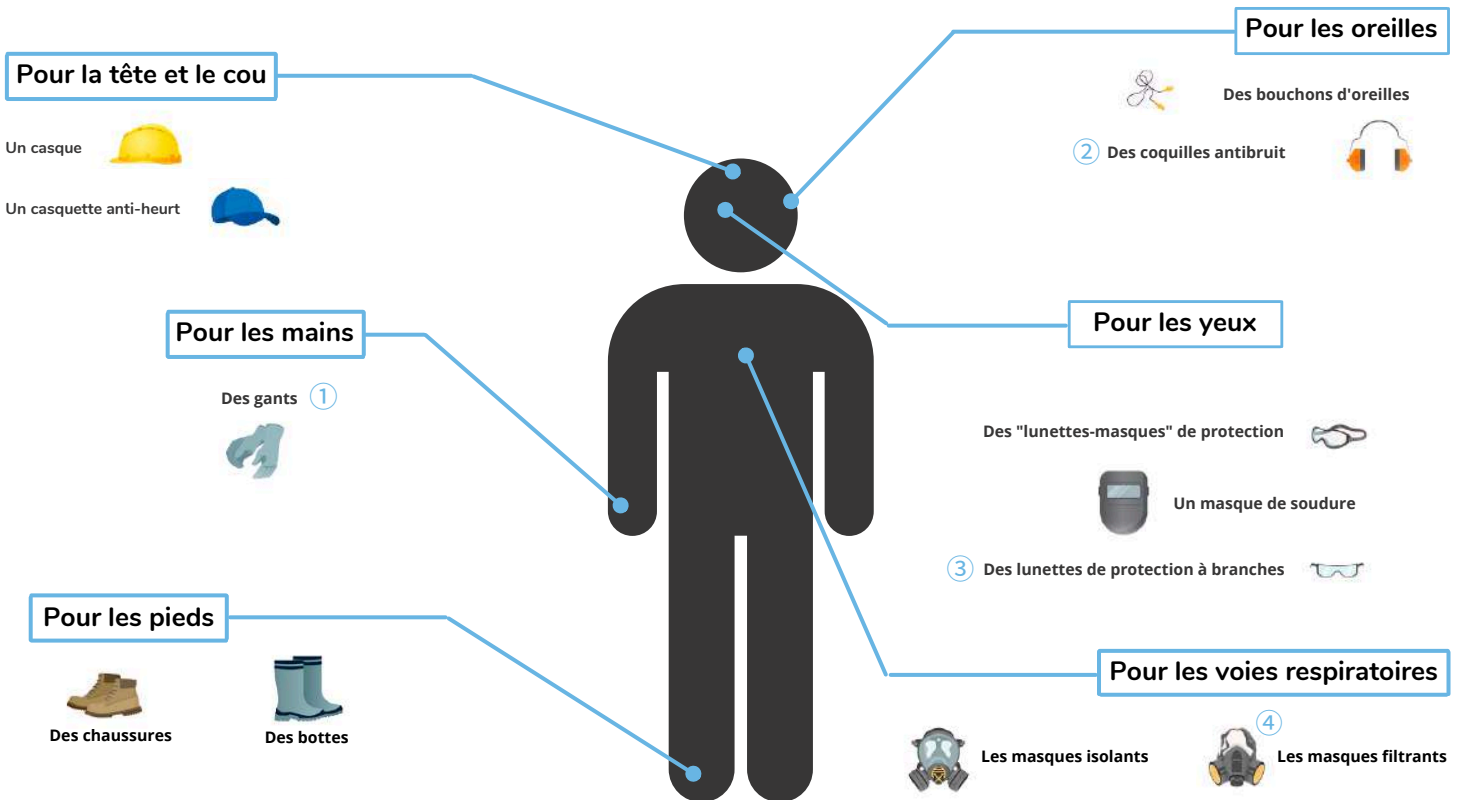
Pour la tête et le cou

Un casque

Un casquette anti-heurt

Pour les oreilles

Des bouchons d'oreilles

② Des coquilles antibruit

Pour les mains

Des gants ①

Pour les yeux

Des "lunettes-masques" de protection

Un masque de soudure

③ Des lunettes de protection à branches

Pour les pieds

Des chaussures

Des bottes

Pour les voies respiratoires

Les masques isolants

④

Les masques filtrants